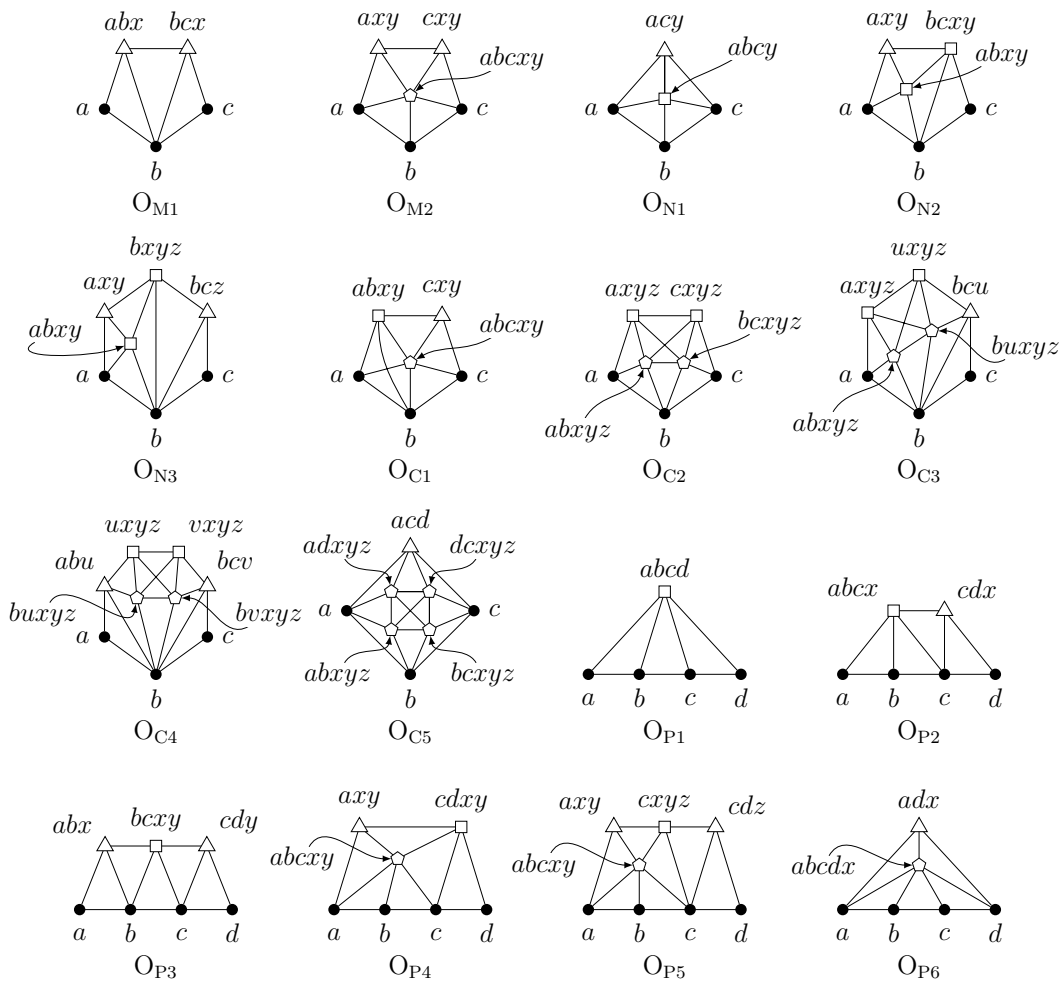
$abx$ $bcx$
$a$ $c$
$b$
$O_{M1}$

$axy$ $cxy$
$abcxy$
$a$ $c$
$b$
$O_{M2}$

$acy$
$abcy$
$a$ $c$
$b$
$O_{N1}$

$axy$ $bcxy$
$abxy$
$a$ $c$
$b$
$O_{N2}$

$bxyz$
$axy$ $bcz$
$abxy$
$a$ $c$
$b$
$O_{N3}$

$abxy$ $cxy$
$abcxy$
$a$ $c$
$b$
$O_{C1}$

$axyz$ $cxyz$
$bcxyz$
$a$ $c$
$abxyz$
$b$
$O_{C2}$

$uxyz$
$axyz$ $bcu$
$buxyz$
$a$ $c$
$abxyz$
$b$
$O_{C3}$

$uxyz$ $vxyz$
$abu$ $bcv$
$buxyz$ $bvxyz$
$a$ $c$
$b$
$O_{C4}$

$acd$
$adxyz$ $dcxyz$
$a$ $c$
$abxyz$ $bcxyz$
$b$
$O_{C5}$

$abcd$
$a$ $b$ $c$ $d$
$O_{P1}$

$abcx$ $cdx$
$a$ $b$ $c$ $d$
$O_{P2}$

$abx$ $bcxy$ $cdy$
$a$ $b$ $c$ $d$
$O_{P3}$

$axy$ $cdxy$
$abcxy$
$a$ $b$ $c$ $d$
$O_{P4}$

$axy$ $cxyz$ $cdz$
$abcxy$
$a$ $b$ $c$ $d$
$O_{P5}$

$adx$
$abcdx$
$a$ $b$ $c$ $d$
$O_{P6}$